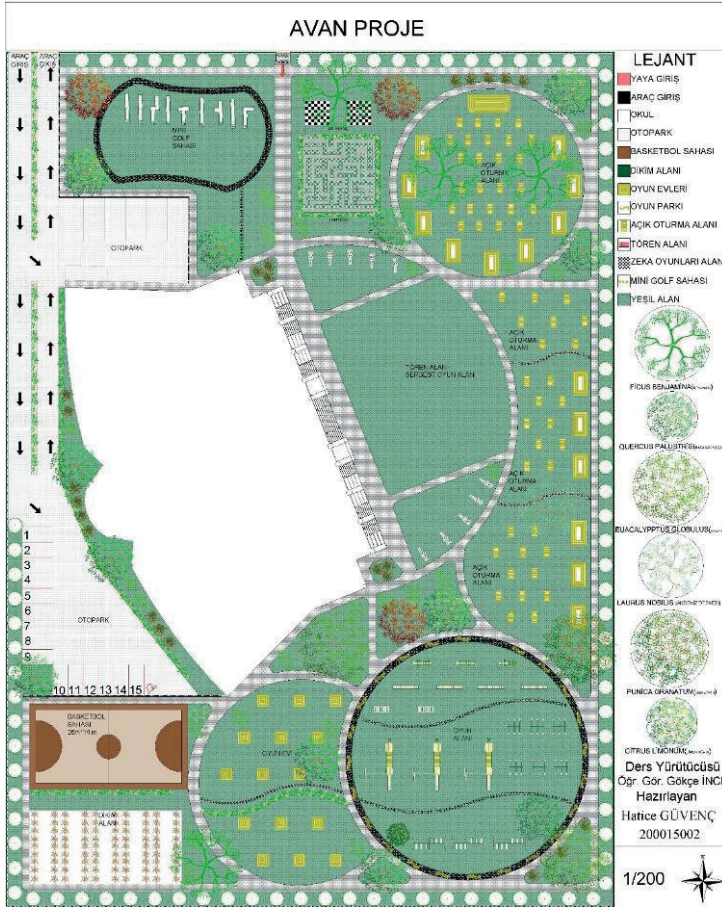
AVAN PROJE

ARAÇ GİRİŞ
ARAÇ ÇIKIŞ
YAYA GİRİŞ
MİNİ GOLF SAHASI
OTOPARK
AÇIK OTURMA ALANI
TÖREN ALANI SERBEST OYUN ALANI
AÇIK OTURMA ALANI
AÇIK OTURMA ALANI
AÇIK OTURMA ALANI
OTOPARK
1
2
3
4
5
6
7
8
9
10 11 12 13 14 15
BASKETBOL SAHASI 26m*14 m
DİKİM ALANI
OYUN ALANI
OYUN EVİ

LEJANT
YAYA GİRİŞ
ARAÇ GİRİŞ
OKUL
OTOPARK
BASKETBOL SAHASI
DİKİM ALANI
OYUN EVLERİ
OYUN PARKI
AÇIK OTURMA ALANI
TÖREN ALANI
ZEKA OYUNLARI ALANI
MİNİ GOLF SAHASI
YEŞİL ALAN
FİCUS BENJAMİNA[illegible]
QUERCUS PALUSTRİS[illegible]
EUACALYPPTUS GLOBULUS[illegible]
LAURUS NOBLIS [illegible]
PUNİCA GRANATUM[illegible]
CİTRUS LİMONUM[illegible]
Ders Yürütücüsü
Öğr. Gör. Gökçe İNCİ
Hazırlayan
Hatice GÜVENÇ
200015002
1/200